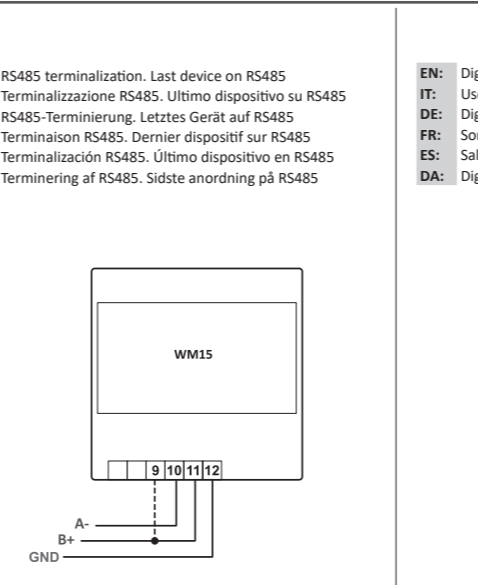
RS485 terminalization. Last device on RS485
Terminalizzazione RS485. Ultimo dispositivo su RS485
RS485-Terminierung. Letztes Gerät auf RS485
Terminaison RS485. Dernier dispositif sur RS485
Terminalización RS485. Último dispositivo en RS485
Terminering af RS485. Sidste anordning på RS485

WM15

9 10 11 12

A-
B+
GND

EN: Dig
IT: Us
DE: Dig
FR: So
ES: Sal
DA: Dig